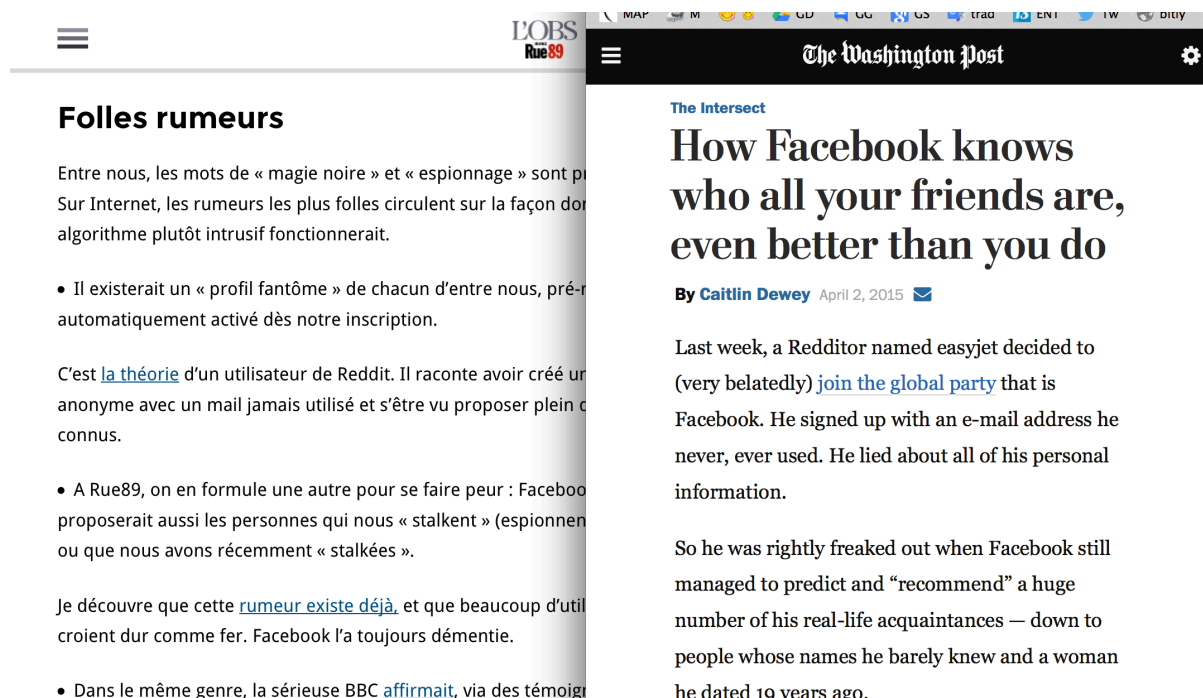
L'OBS
Rue89

Folles rumeurs

Entre nous, les mots de « magie noire » et « espionnage » sont pr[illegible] Sur Internet, les rumeurs les plus folles circulent sur la façon dor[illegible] algorithme plutôt intrusif fonctionnerait.

• Il existerait un « profil fantôme » de chacun d'entre nous, pré-r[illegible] automatiquement activé dès notre inscription.

C'est la théorie d'un utilisateur de Reddit. Il raconte avoir créé ur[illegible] anonyme avec un mail jamais utilisé et s'être vu proposer plein c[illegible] connus.

• A Rue89, on en formule une autre pour se faire peur : Faceboo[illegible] proposerait aussi les personnes qui nous « stalkent » (espionnen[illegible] ou que nous avons récemment « stalkées ».

Je découvre que cette rumeur existe déjà, et que beaucoup d'util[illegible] croient dur comme fer. Facebook l'a toujours démentie.

• Dans le même genre, la sérieuse BBC affirmait, via des témoigr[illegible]

MAP M GD GG GS trad ENT Tw bitly

The Washington Post

The Intersect

How Facebook knows who all your friends are, even better than you do

By Caitlin Dewey April 2, 2015

Last week, a Redditor named easyjet decided to (very belatedly) join the global party that is Facebook. He signed up with an e-mail address he never, ever used. He lied about all of his personal information.

So he was rightly freaked out when Facebook still managed to predict and "recommend" a huge number of his real-life acquaintances — down to people whose names he barely knew and a woman he dated 19 years ago.